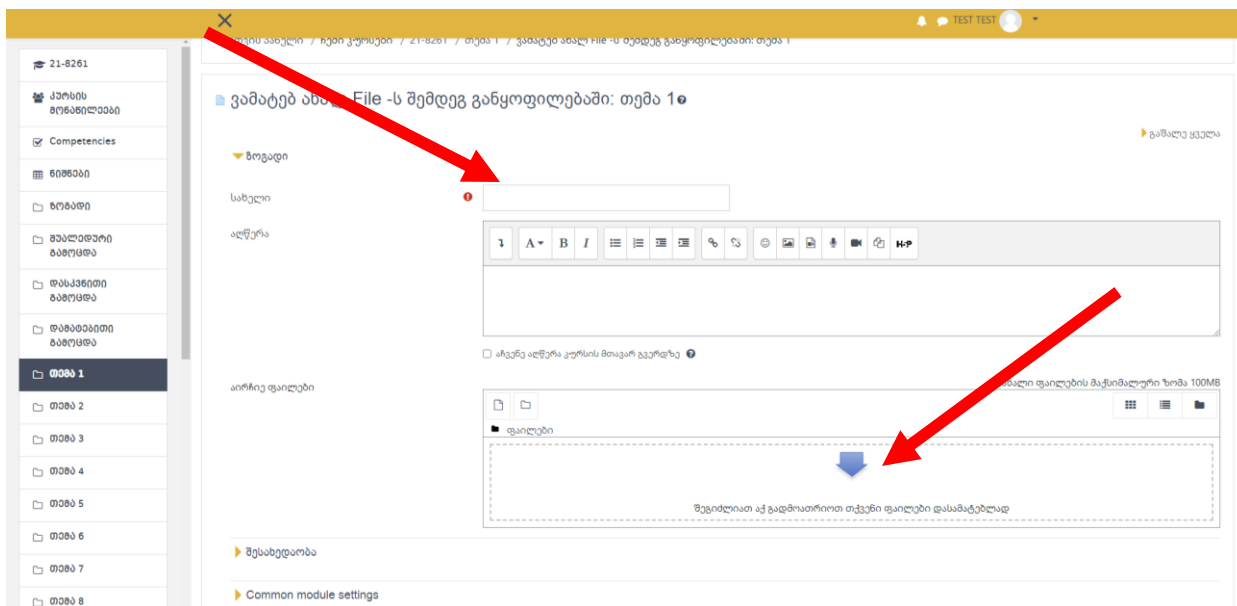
TEST TEST

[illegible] / ჩემი კურსები / 21-8261 / თემა 1 / ვამატებ ახალ File -ს შემდეგ განყოფილებაში: თემა 1

21-8261
კურსის მონაწილეები
Competencies
ნიშნები
ზოგადი
შუალედური გამოცდა
დასკვნითი გამოცდა
დამატებითი გამოცდა
თემა 1
თემა 2
თემა 3
თემა 4
თემა 5
თემა 6
თემა 7
თემა 8

ვამატებ ა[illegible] File -ს შემდეგ განყოფილებაში: თემა 1

გაშალე ყველა

ზოგადი

სახელი

აღწერა

აჩვენე აღწერა კურსის მთავარ გვერდზე

აირჩიე ფაილები

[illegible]ალი ფაილების მაქსიმალური ზომა 100MB

ფაილები

შეგიძლიათ აქ გადმოათრიოთ თქვენი ფაილები დასამატებლად

შესახედაობა

Common module settings